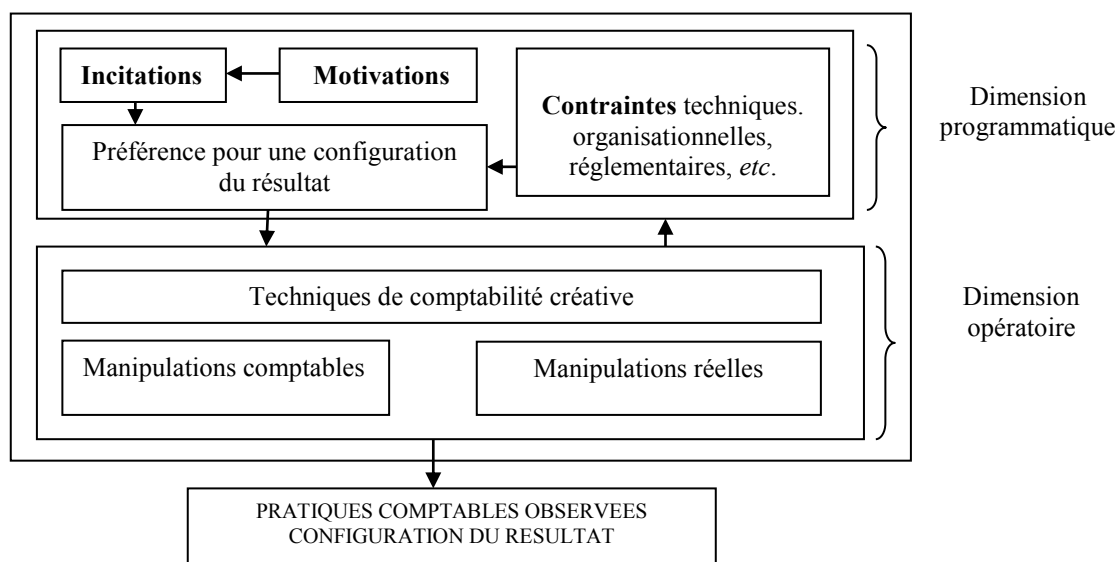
Incitations

Motivations

Préférence pour une configuration du résultat

Contraintes techniques. organisationnelles, réglementaires, *etc*.

Dimension programmatique

Techniques de comptabilité créative

Manipulations comptables

Manipulations réelles

Dimension opératoire

PRATIQUES COMPTABLES OBSERVEES
CONFIGURATION DU RESULTAT